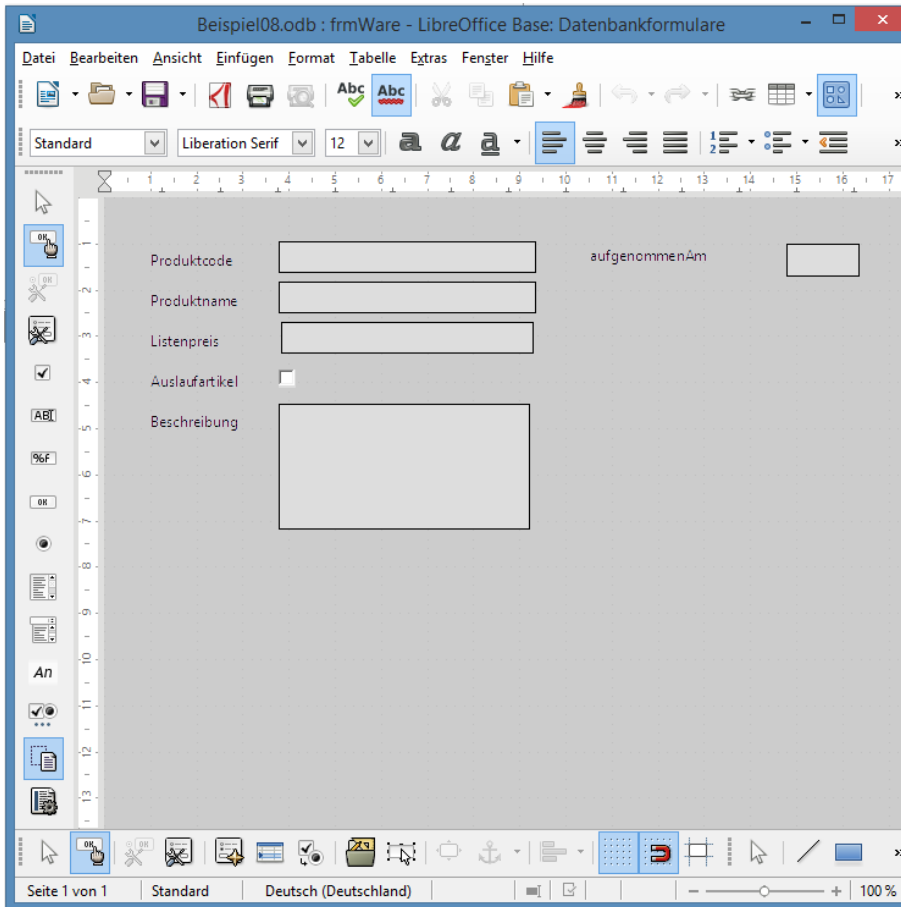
Beispiel08.odb : frmWare - LibreOffice Base: Datenbankformulare

Datei Bearbeiten Ansicht Einfügen Format Tabelle Extras Fenster Hilfe

Standard Liberation Serif 12

1 2 3 4 5 6 7 8 9 10 11 12 13 14 15 16 17

Produktcode

Produktname

Listenpreis

Auslaufartikel

Beschreibung

aufgenommenAm

Seite 1 von 1 Standard Deutsch (Deutschland) 100 %